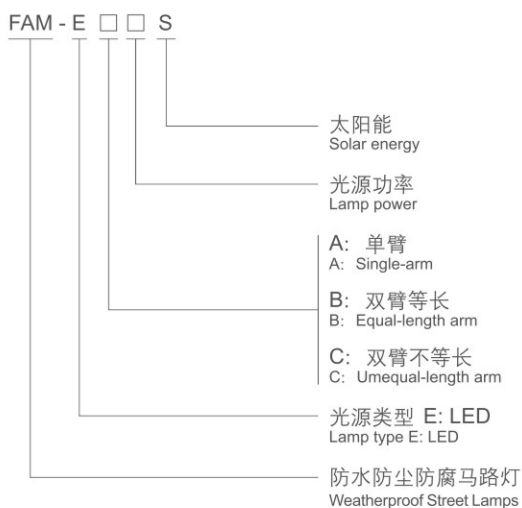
FAM - E □ □ S

太阳能
Solar energy

光源功率
Lamp power

A: 单臂
A: Single-arm

B: 双臂等长
B: Equal-length arm

C: 双臂不等长
C: Umequal-length arm

光源类型 E: LED
Lamp type E: LED

防水防尘防腐马路灯
Weatherproof Street Lamps